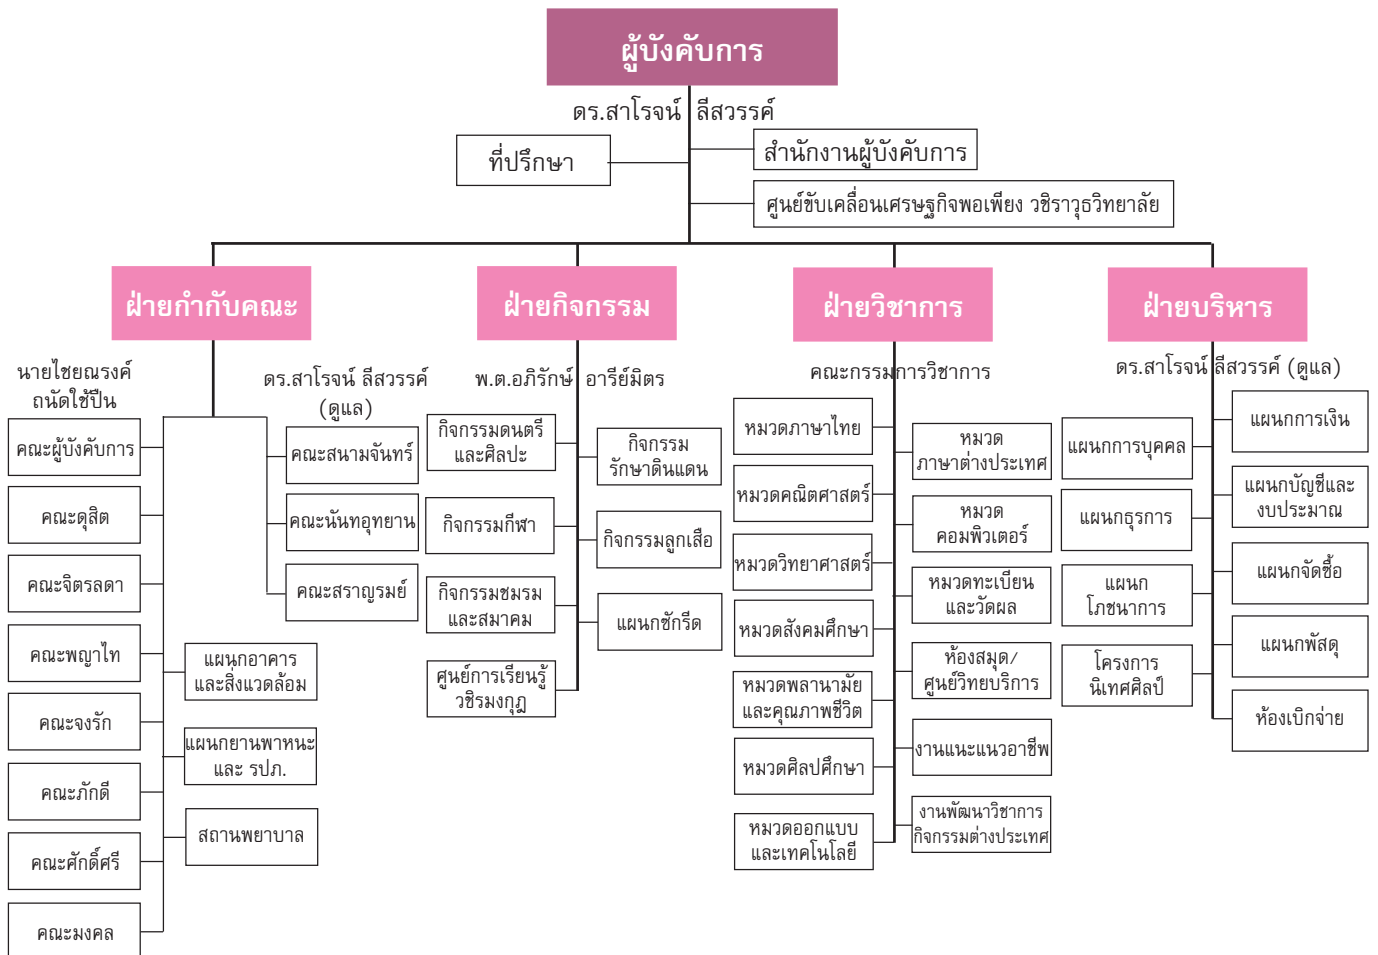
ผู้บังคับการ

ดร.สาโรจน์ ลีสวรรค์

ที่ปรึกษา

สำนักงานผู้บังคับการ

ศูนย์ขับเคลื่อนเศรษฐกิจพอเพียง วชิราวุธวิทยาลัย

ฝ่ายกำกับคณะ

นายไชยณรงค์ ถนัดใช้ปืน

คณะผู้บังคับการ

คณะดุสิต

คณะจิตรลดา

คณะพญาไท

คณะจงรัก

คณะภักดี

คณะศักดิ์ศรี

คณะมงคล

ดร.สาโรจน์ ลีสวรรค์ (ดูแล)

คณะสนามจันทร์

คณะนันทอุทยาน

คณะสราญรมย์

แผนกอาคารและสิ่งแวดล้อม

แผนกยานพาหนะ และ รปภ.

สถานพยาบาล

ฝ่ายกิจกรรม

พ.ต.อภิรักษ์ อารีย์มิตร

กิจกรรมดนตรีและศิลปะ

กิจกรรมกีฬา

กิจกรรมชมรมและสมาคม

ศูนย์การเรียนรู้วชิรมงกุฎ

กิจกรรมรักษาดินแดน

กิจกรรมลูกเสือ

แผนกซักรีด

ฝ่ายวิชาการ

คณะกรรมการวิชาการ

หมวดภาษาไทย

หมวดคณิตศาสตร์

หมวดวิทยาศาสตร์

หมวดสังคมศึกษา

หมวดพลานามัยและคุณภาพชีวิต

หมวดศิลปศึกษา

หมวดออกแบบและเทคโนโลยี

หมวดภาษาต่างประเทศ

หมวดคอมพิวเตอร์

หมวดทะเบียนและวัดผล

ห้องสมุด/ศูนย์วิทยบริการ

งานแนะแนวอาชีพ

งานพัฒนาวิชาการกิจกรรมต่างประเทศ

ฝ่ายบริหาร

ดร.สาโรจน์ ลีสวรรค์ (ดูแล)

แผนกการบุคคล

แผนกธุรการ

แผนกโภชนาการ

โครงการนิเทศศิลป์

แผนกการเงิน

แผนกบัญชีและงบประมาณ

แผนกจัดซื้อ

แผนกพัสดุ

ห้องเบิกจ่าย